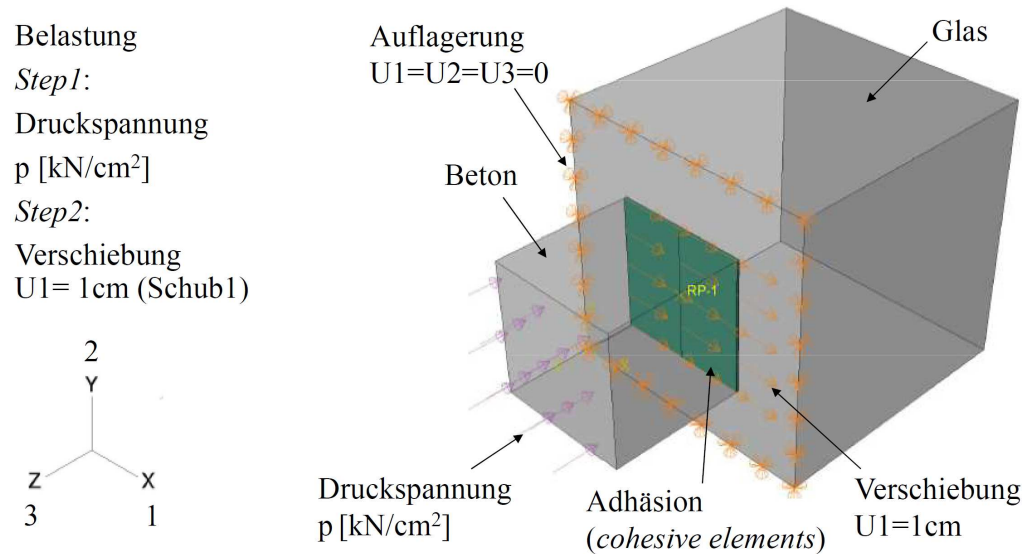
Belastung
*Step1*:
Druckspannung
p [kN/cm$^2$]
*Step2*:
Verschiebung
U1= 1cm (Schub1)

2
Y
Z
X
3
1

Auflagerung
U1=U2=U3=0

Glas

Beton

RP-1

Druckspannung
p [kN/cm$^2$]

Adhäsion
(*cohesive elements*)

Verschiebung
U1=1cm